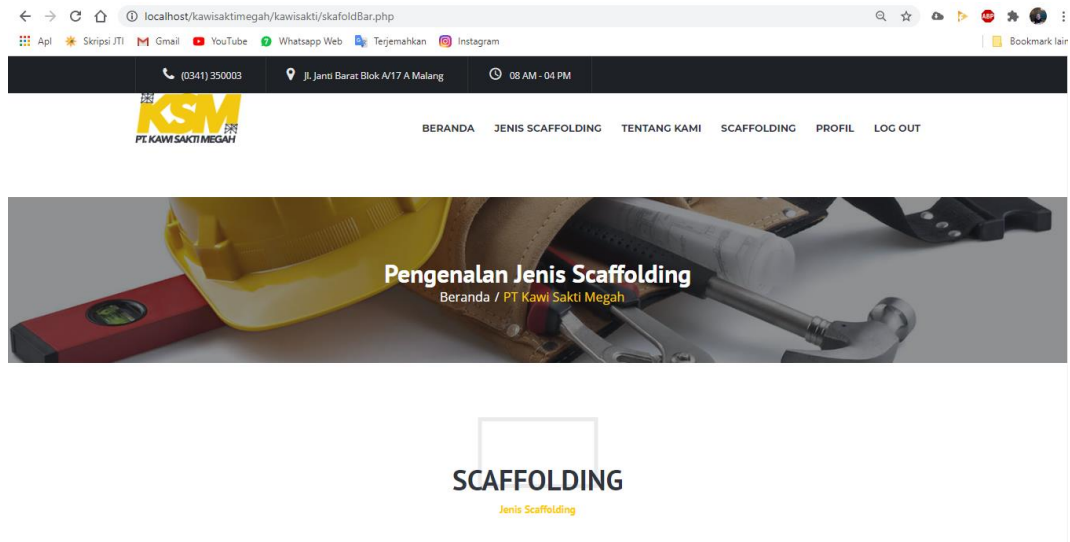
localhost/kawisaktimegah/kawisakti/skafoldBar.php

Apl Skripsi JTI Gmail YouTube Whatsapp Web Terjemahkan Instagram Bookmark lain

(0341) 350003 Jl. Janti Barat Blok A/17 A Malang 08 AM - 04 PM

KSM
PT. KAWI SAKTI MEGAH

BERANDA JENIS SCAFFOLDING TENTANG KAMI SCAFFOLDING PROFIL LOG OUT

Pengenalan Jenis Scaffolding
Beranda / PT Kawi Sakti Megah

SCAFFOLDING
Jenis Scaffolding